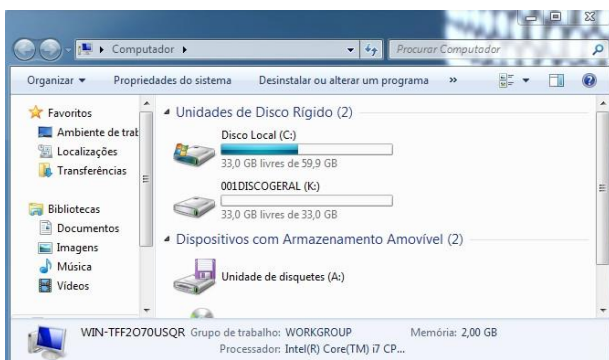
Computador ▸

Procurar Computador

Organizar ▾ Propriedades do sistema Desinstalar ou alterar um programa »

Favoritos
Ambiente de trat
Localizações
Transferências

Bibliotecas
Documentos
Imagens
Música
Vídeos

Unidades de Disco Rígido (2)

Disco Local (C:)
33,0 GB livres de 59,9 GB

001DISCOGERAL (K:)
33,0 GB livres de 33,0 GB

Dispositivos com Armazenamento Amovível (2)

Unidade de disquetes (A:)

WIN-TFF2O70USQR Grupo de trabalho: WORKGROUP Memória: 2,00 GB
Processador: Intel(R) Core(TM) i7 CP...